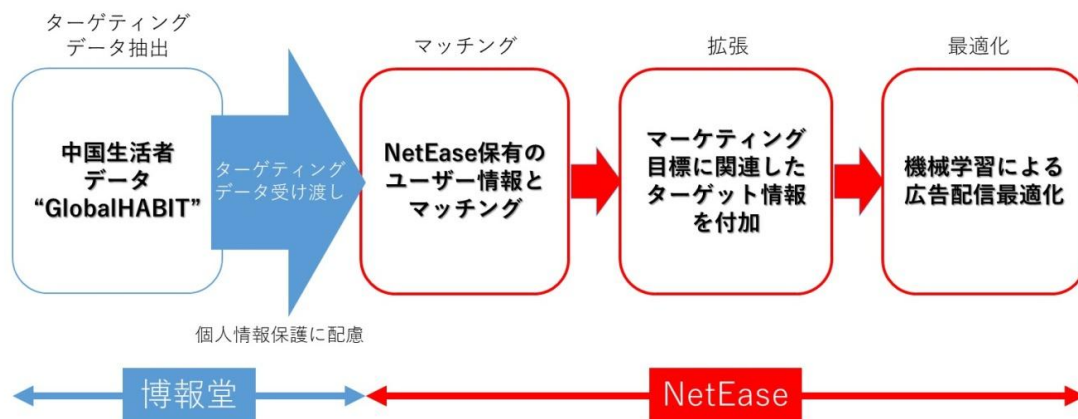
ターゲティング
データ抽出

中国生活者
データ
“GlobalHABIT”

ターゲティング
データ受け渡し

個人情報保護に配慮

マッチング

NetEase保有の
ユーザー情報と
マッチング

拡張

マーケティング
目標に関連した
ターゲット情報
を付加

最適化

機械学習による
広告配信最適化

博報堂

NetEase